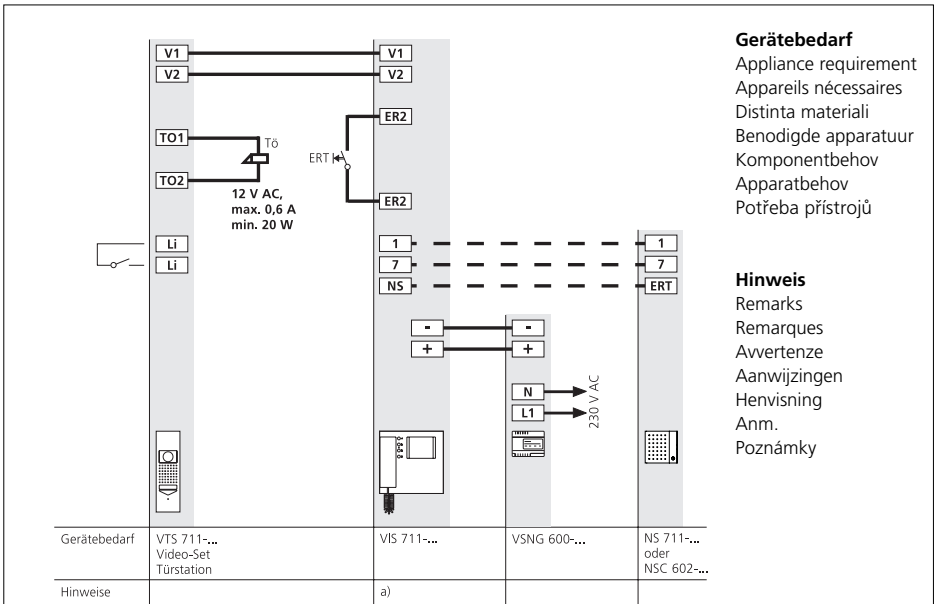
V1
V2
TO1
Tö
TO2
12 V AC,
max. 0,6 A
min. 20 W
Li
Li

V1
V2
ER2
ERT
ER2
1
7
NS
-
+

-
+
N
L1
230 V AC

1
7
ERT

Gerätebedarf
Appliance requirement
Appareils nécessaires
Distinta materiali
Benodigde apparatuur
Komponentbehov
Apparatbehov
Potřeba přístrojů

Hinweis
Remarks
Remarques
Avvertenze
Aanwijzingen
Henvisning
Anm.
Poznámky

| Gerätebedarf | VTS 711-... Video-Set Türstation | VIS 711-... | VSNG 600-... | NS 711-... oder NSC 602-... |
|---|---|---|---|---|
| Hinweise | | a) | | |